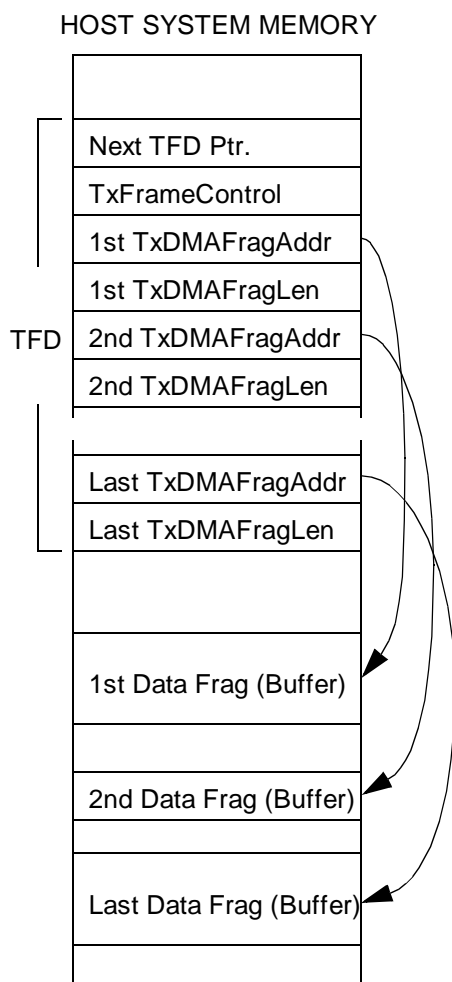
HOST SYSTEM MEMORY

TFD

Next TFD Ptr.

TxFrameControl

1st TxDMAFragAddr

1st TxDMAFragLen

2nd TxDMAFragAddr

2nd TxDMAFragLen

Last TxDMAFragAddr

Last TxDMAFragLen

1st Data Frag (Buffer)

2nd Data Frag (Buffer)

Last Data Frag (Buffer)